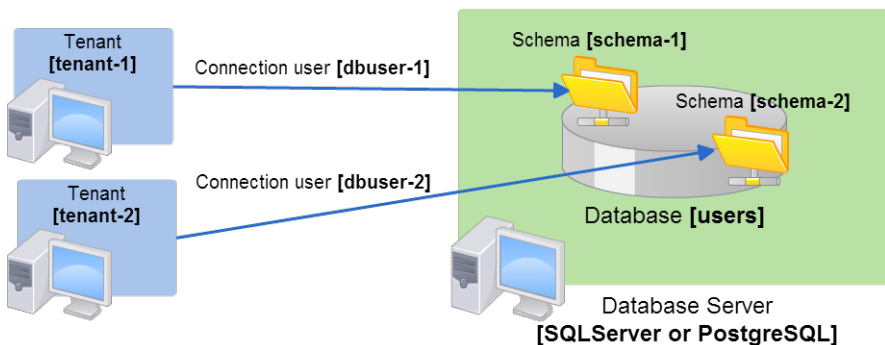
Tenant
**[tenant-1]**

Connection user **[dbuser-1]**

Tenant
**[tenant-2]**

Connection user **[dbuser-2]**

Schema **[schema-1]**

Schema **[schema-2]**

Database **[users]**

Database Server
**[SQLServer or PostgreSQL]**